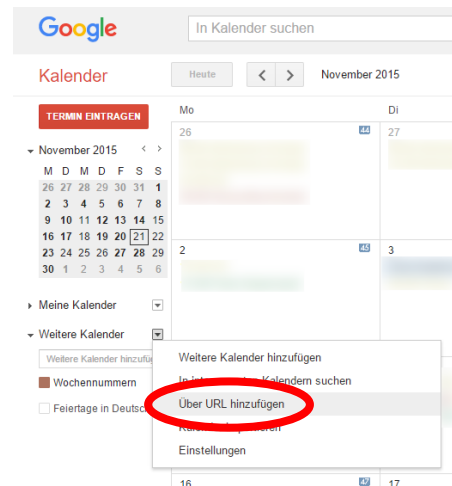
Google

In Kalender suchen

Kalender

Heute

November 2015

TERMIN EINTRAGEN

Mo

Di

November 2015

| M | D | M | D | F | S | S |
|---|---|---|---|---|---|---|
| 26 | 27 | 28 | 29 | 30 | 31 | 1 |
| 2 | 3 | 4 | 5 | 6 | 7 | 8 |
| 9 | 10 | 11 | 12 | 13 | 14 | 15 |
| 16 | 17 | 18 | 19 | 20 | 21 | 22 |
| 23 | 24 | 25 | 26 | 27 | 28 | 29 |
| 30 | 1 | 2 | 3 | 4 | 5 | 6 |

26 44 27

2 45 3

Meine Kalender

Weitere Kalender

Weitere Kalender hinzufü

Wochennummern

Feiertage in Deutsc

Weitere Kalender hinzufügen

In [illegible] Kalendern suchen

Über URL hinzufügen

Kal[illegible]

Einstellungen

16 47 17